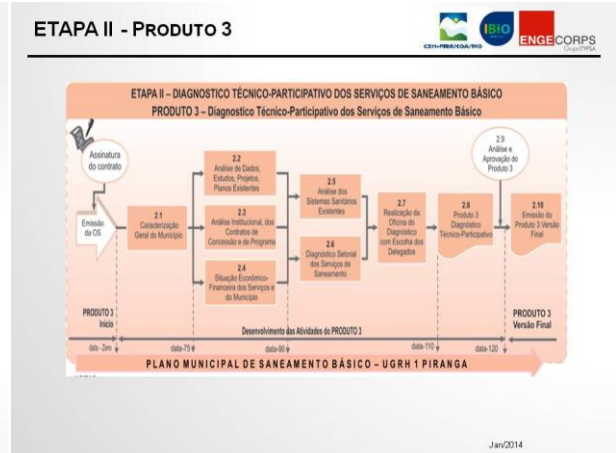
ETAPA II - PRODUTO 3

CBH-PIRANGA/MG IBIO ENGECORPS Grupo TYPSA

ETAPA II – DIAGNOSTICO TÉCNICO-PARTICIPATIVO DOS SERVIÇOS DE SANEAMENTO BÁSICO
PRODUTO 3 – Diagnostico Técnico-Participativo dos Serviços de Saneamento Básico

Assinatura do contrato

Emissão da OS

2.1 Caracterização Geral do Município

2.2 Análise de Dados, Estudos, Projetos, Planos Existentes

2.3 Análise Institucional, dos Contratos de Concessão e de Programa

2.4 Situação Econômico-Financeira dos Serviços e do Município

2.5 Análise dos Sistemas Sanitários Existentes

2.6 Diagnóstico Setorial dos Serviços de Saneamento

2.7 Realização da Oficina do Diagnóstico com Escolha dos Delegados

2.8 Produto 3 Diagnóstico Técnico-Participativo

2.9 Análise e Aprovação do Produto 3

2.10 Emissão do Produto 3 Versão Final

PRODUTO 3 Início

Desenvolvimento das Atividades do PRODUTO 3

PRODUTO 3 Versão Final

data - Zero

data-75

data-90

data-110

data-120

PLANO MUNICIPAL DE SANEAMENTO BÁSICO – UGRH 1 PIRANGA

Jan/2014